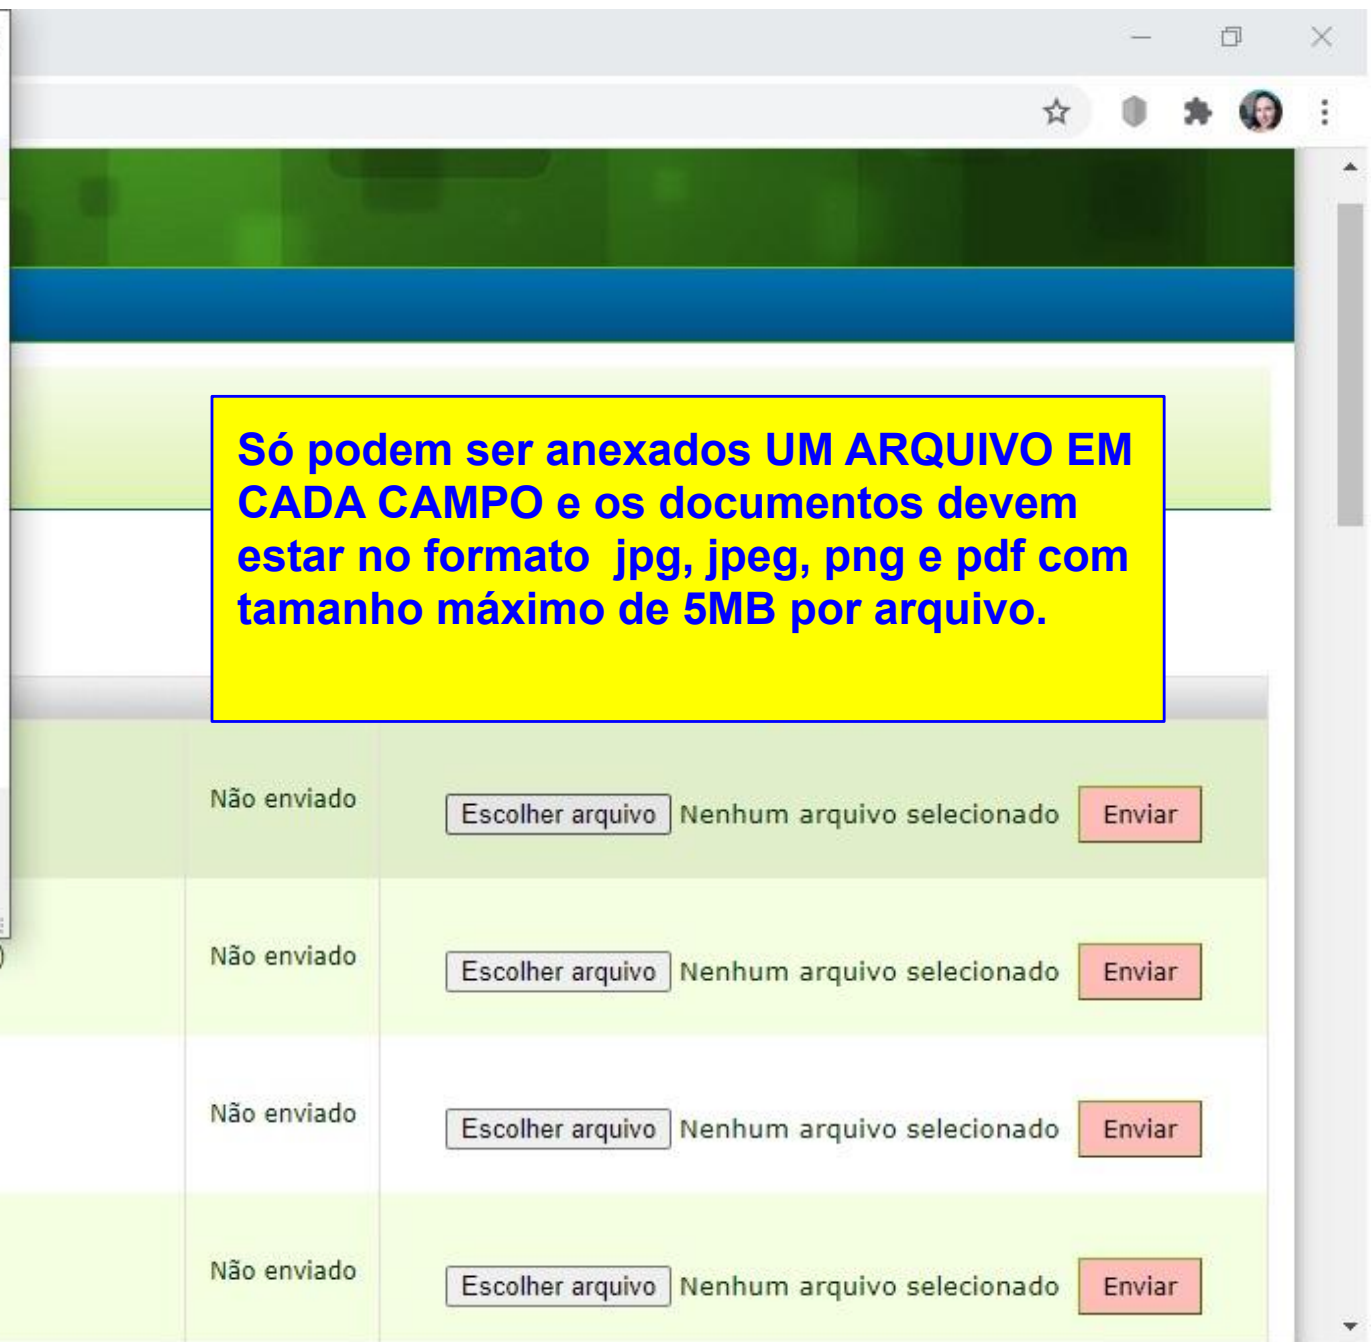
Só podem ser anexados UM ARQUIVO EM CADA CAMPO e os documentos devem estar no formato jpg, jpeg, png e pdf com tamanho máximo de 5MB por arquivo.

| Não enviado | Escolher arquivo Nenhum arquivo selecionado | Enviar |
|---|---|---|
| Não enviado | Escolher arquivo Nenhum arquivo selecionado | Enviar |
| Não enviado | Escolher arquivo Nenhum arquivo selecionado | Enviar |
| Não enviado | Escolher arquivo Nenhum arquivo selecionado | Enviar |